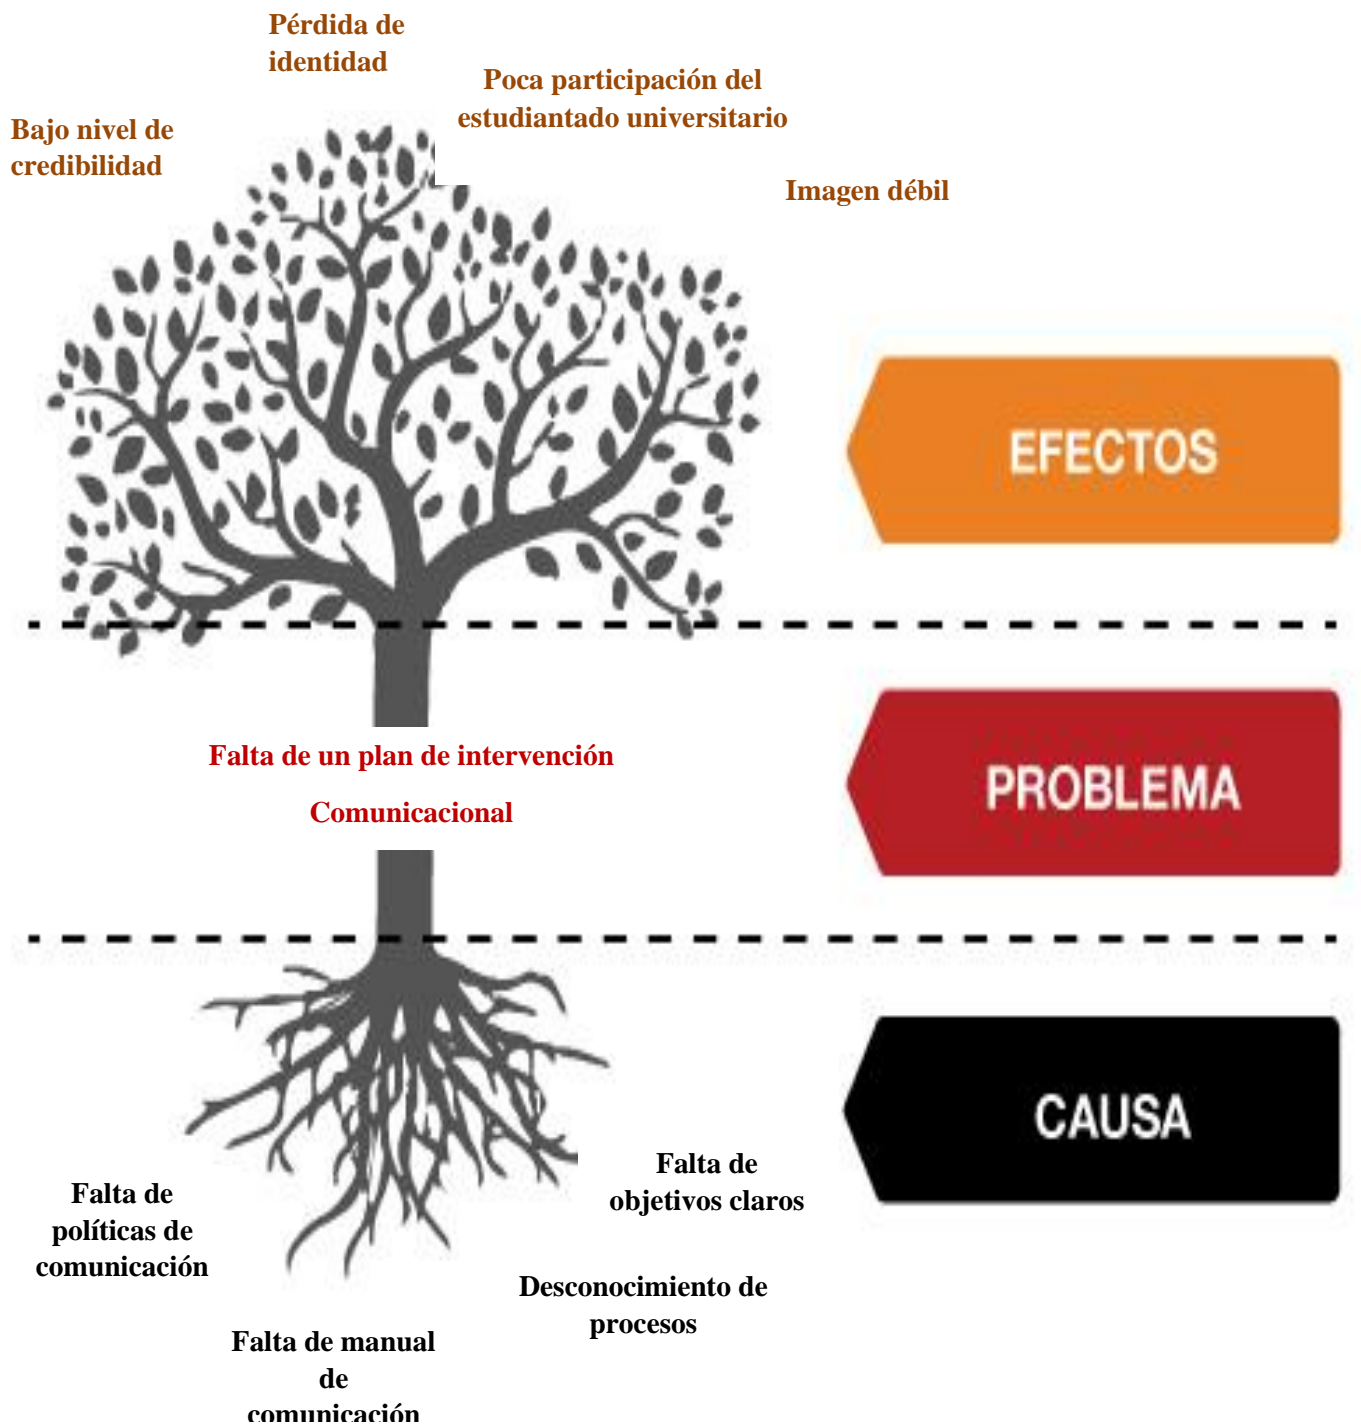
Pérdida de identidad

Poca participación del estudiantado universitario

Bajo nivel de credibilidad

Imagen débil

EFECTOS

Falta de un plan de intervención

Comunicacional

PROBLEMA

CAUSA

Falta de objetivos claros

Falta de políticas de comunicación

Desconocimiento de procesos

Falta de manual de comunicación